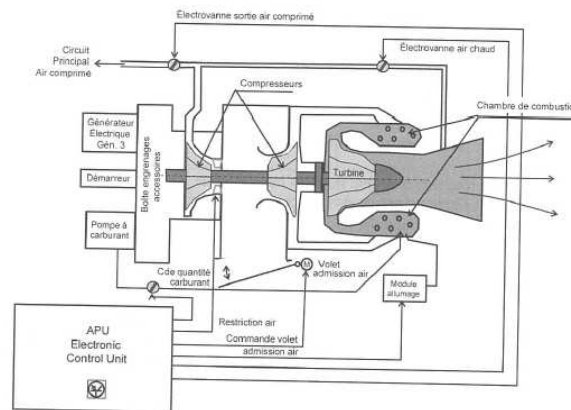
Électrovanne sortie air comprimé

Circuit Principal Air comprimé

Électrovanne air chaud

Compresseurs

Chambre de combustio

Générateur Électrique Gén. 3

Boîte engrenages accessoires

Démarreur

Turbine

Pompe à carburant

Cde quantité carburant

M

Volet admission air

Module allumage

APU Electronic Control Unit

Restriction air

Commande volet admission air